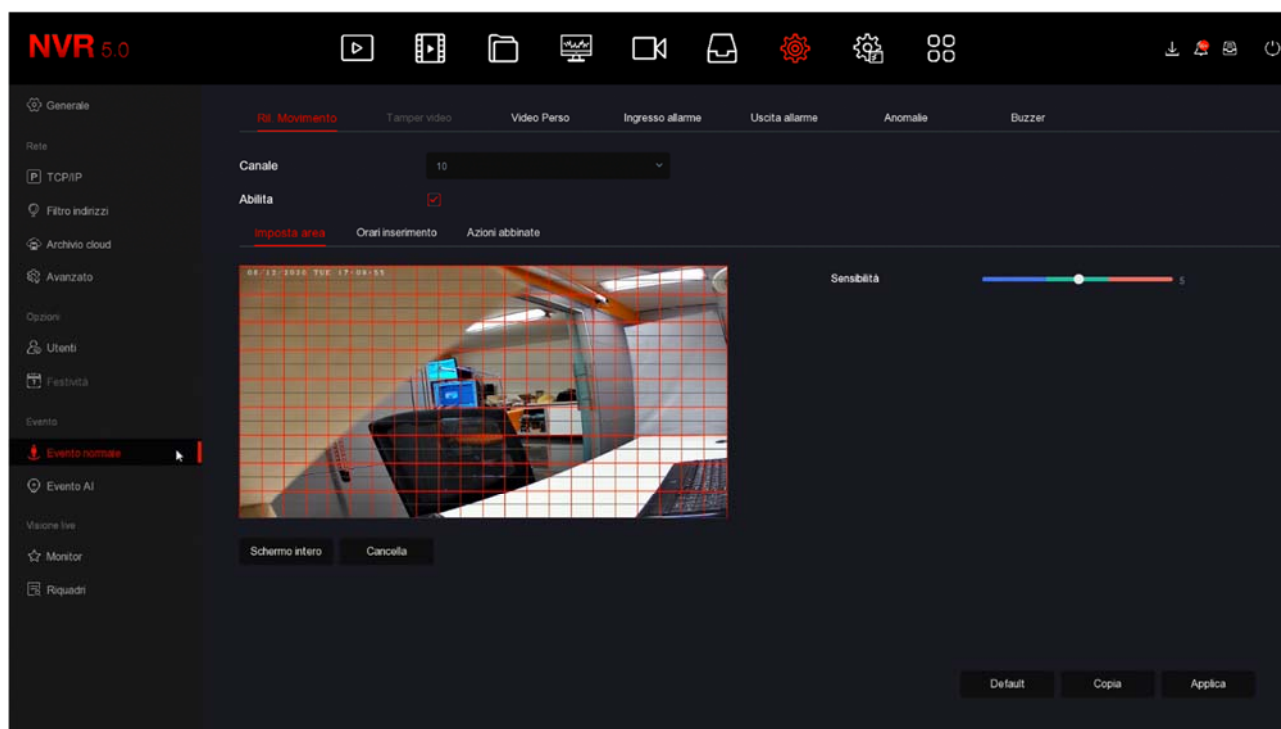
NVR 5.0

Generale

Rete

TCP/IP

Filtro indirizzi

Archivio cloud

Avanzato

Opzioni

Utenti

Festività

Evento

Evento normale

Evento AI

Visione live

Monitor

Riquadri

Ril. Movimento
Tamper video
Video Perso
Ingresso allarme
Uscita allarme
Anomalie
Buzzer

Canale
10

Abilita

Imposta area
Orari inserimento
Azioni abbinate

06-13-2020 TUE 17:08:55

Sensibilità
5

Schermo intero
Cancella

Default
Copia
Applica